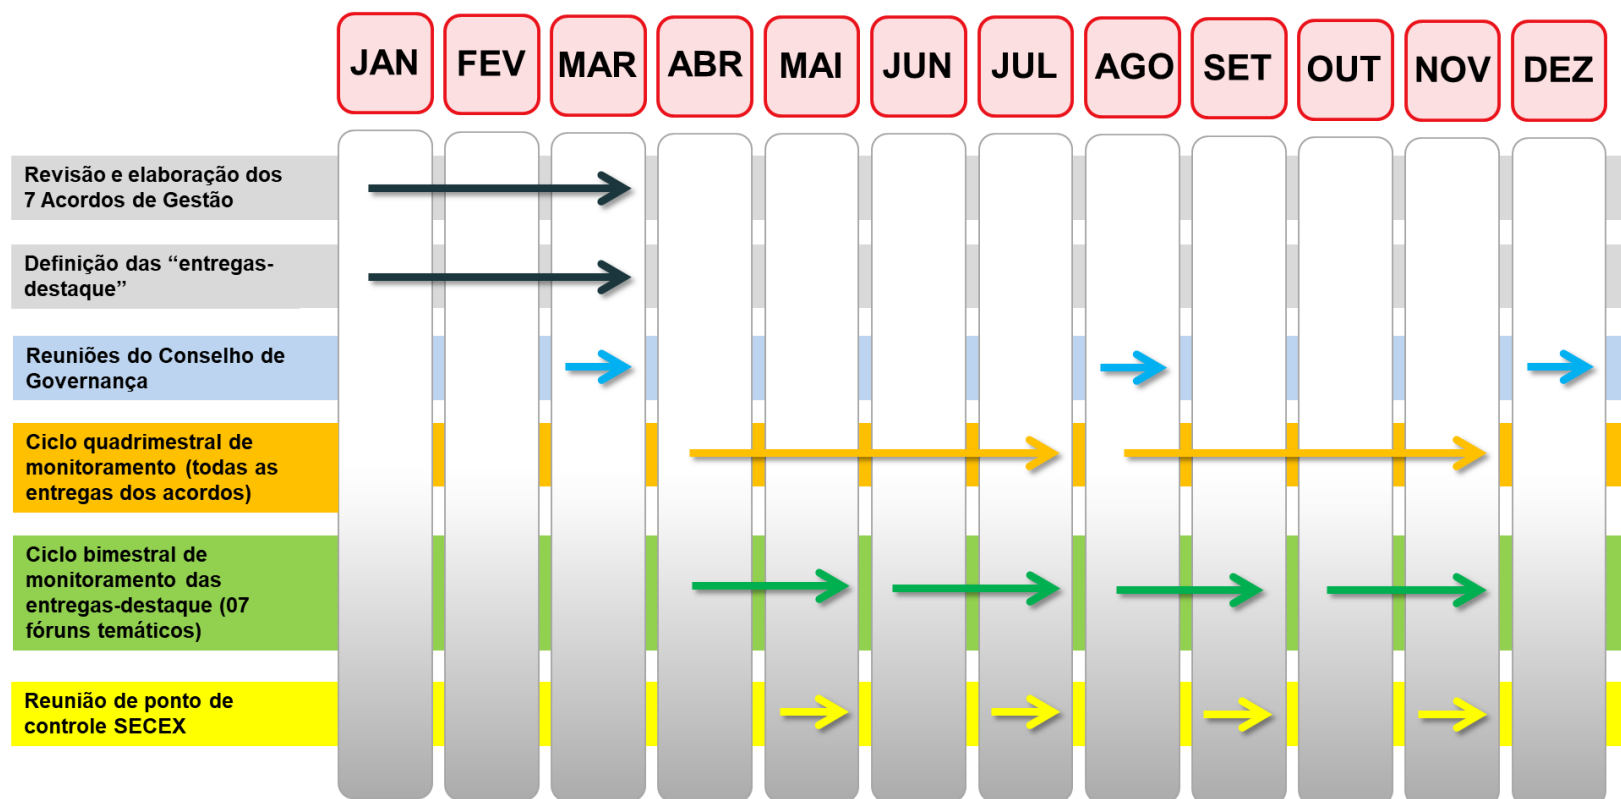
| | JAN | FEV | MAR | ABR | MAI | JUN | JUL | AGO | SET | OUT | NOV | DEZ |
|---|---|---|---|---|---|---|---|---|---|---|---|---|
| Revisão e elaboração dos 7 Acordos de Gestão | | | | | | | | | | | | |
| Definição das “entregas-destaque” | | | | | | | | | | | | |
| Reuniões do Conselho de Governança | | | | | | | | | | | | |
| Ciclo quadrimestral de monitoramento (todas as entregas dos acordos) | | | | | | | | | | | | |
| Ciclo bimestral de monitoramento das entregas-destaque (07 fóruns temáticos) | | | | | | | | | | | | |
| Reunião de ponto de controle SECEX | | | | | | | | | | | | |